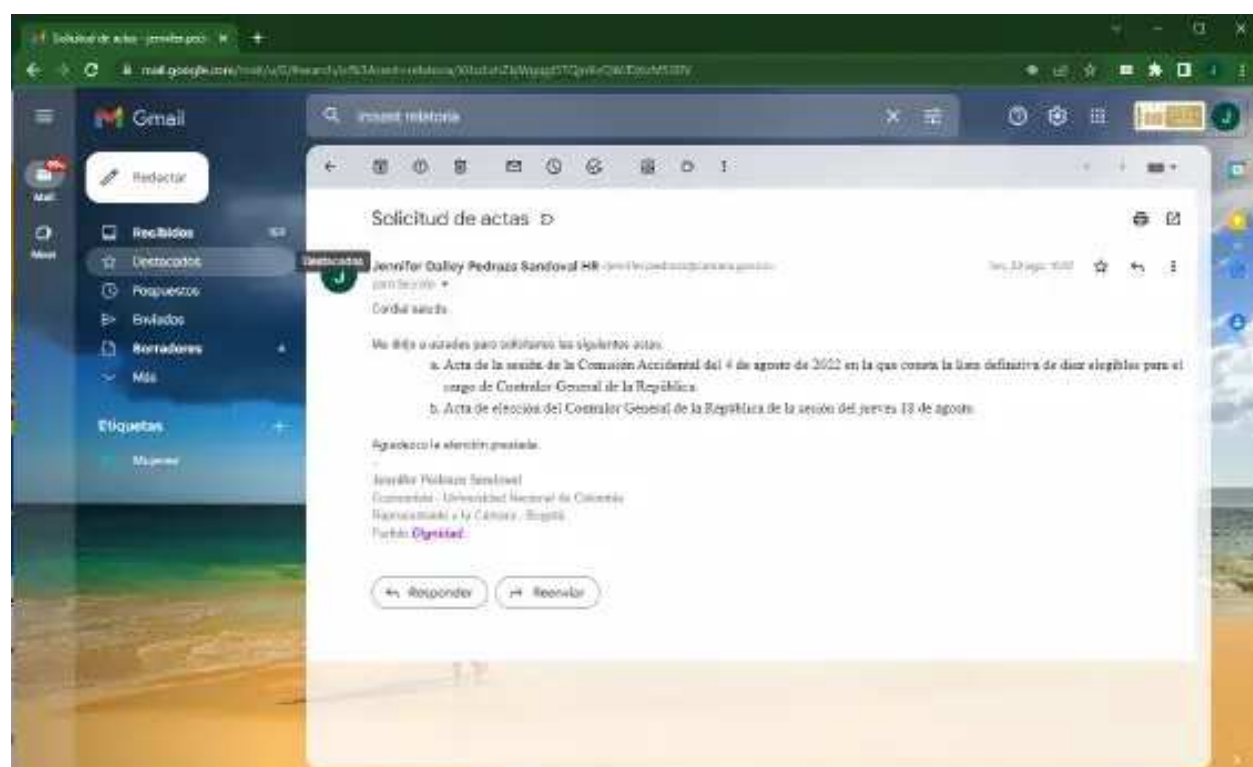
Solicitud de actas - jennifer.ped... ×

mail.google.com/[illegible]

Gmail

Redactar

Mail

Meet

Recibidos

Destacados

Pospuestos

Enviados

Borradores

Más

Etiquetas

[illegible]

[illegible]

Solicitud de actas

Destacados

Jennifer Dalley Pedraza Sandoval HR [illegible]

para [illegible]

Cordial saludo.

Me dirijo a ustedes para solicitarles las siguientes actas:

a. Acta de la sesión de la Comisión Accidental del 4 de agosto de 2022 en la que consta la lista definitiva de diez elegibles para el cargo de Contralor General de la República.

b. Acta de elección del Contralor General de la República de la sesión del jueves 18 de agosto.

Agradezco la atención prestada.

--

Jennifer Pedraza Sandoval

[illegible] - Universidad Nacional de Colombia

Representante a la Cámara - Bogotá

Partido Dignidad

Responder

Reenviar